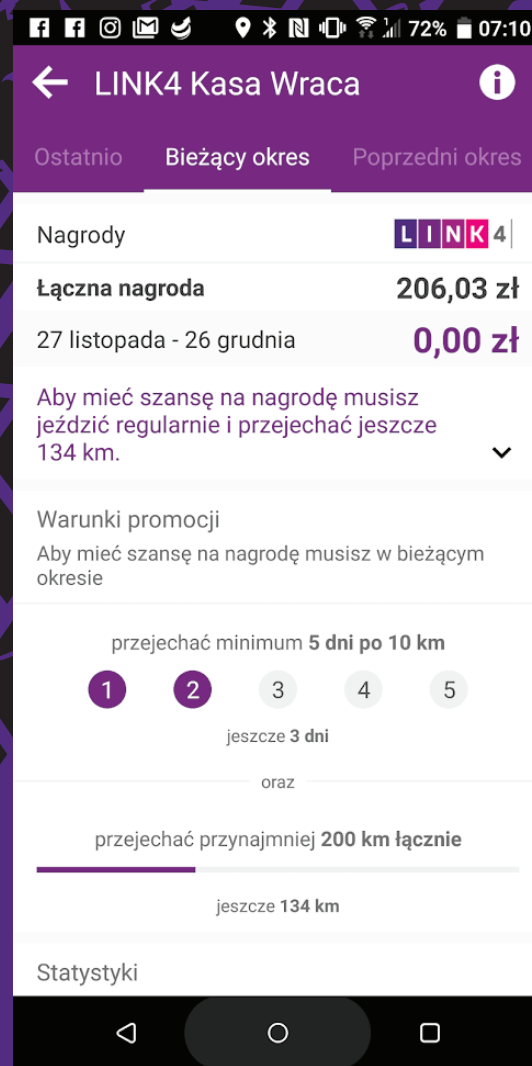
72% 07:10

LINK4 Kasa Wraca

Ostatnio | Bieżący okres | Poprzedni okres

Nagrody
LINK4

Łączna nagroda 206,03 zł

27 listopada - 26 grudnia 0,00 zł

Aby mieć szansę na nagrodę musisz jeździć regularnie i przejechać jeszcze 134 km.

Warunki promocji
Aby mieć szansę na nagrodę musisz w bieżącym okresie

przejechać minimum **5 dni po 10 km**

1 2 3 4 5

jeszcze **3 dni**

oraz

przejechać przynajmniej **200 km łącznie**

jeszcze **134 km**

Statystyki